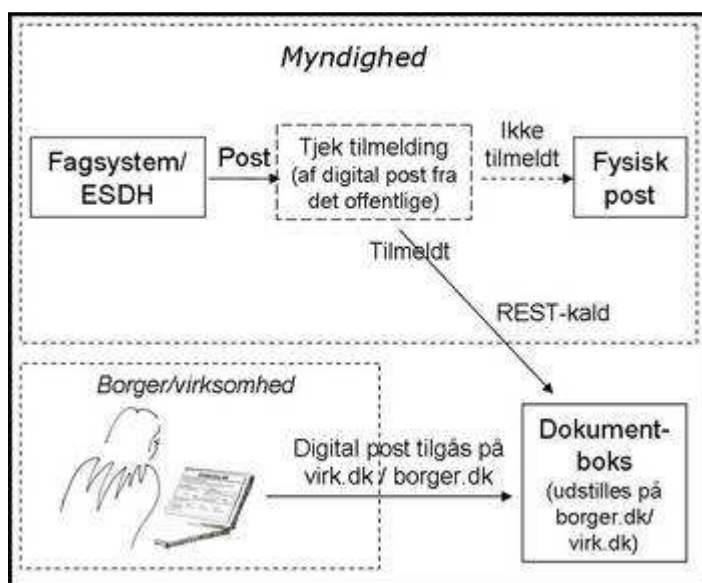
Myndighed

Fagsystem/ ESDH

Post

Tjek tilmelding (af digital post fra det offentlige)

Ikke tilmeldt

Fysisk post

Tilmeldt

REST-kald

Borger/virksomhed

Digital post tilgås på virk.dk / borger.dk

Dokumentboks (udstilles på borger.dk/ virk.dk)